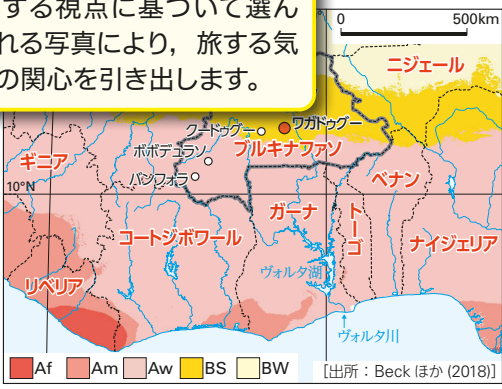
する視点に基づいて選ん
れる写真により，旅する気
の関心を引き出します。

0
500km
ニジェール
クードゥグー
ワガドゥグー
ギニア
ボボデュラソ
ブルキナファソ
10°N
バンフォラ
ベナン
ガーナ
トーゴ
コートジボワール
ナイジェリア
ヴォルタ湖
リベリア
ヴォルタ川
Af
Am
Aw
BS
BW
［出所：Beck ほか (2018)］